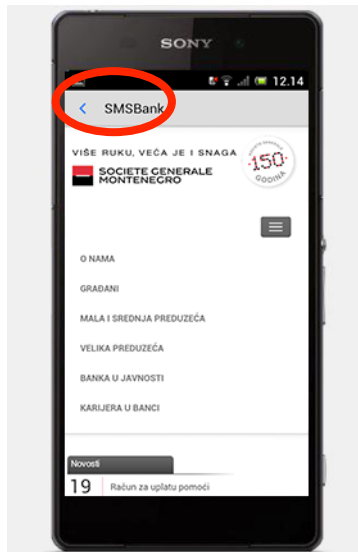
SONY

12.14

SMSBank

VIŠE RUKU, VEĆA JE I SNAGA

SOCIETE GENERALE
MONTENEGRO

150
GODINA

O NAMA

GRAĐANI

MALA I SREDNJA PREDUZEĆA

VELIKA PREDUZEĆA

BANKA U JAVNOSTI

KARIJERA U BANCI

Novosti

19 Račun za uplatu pomoći